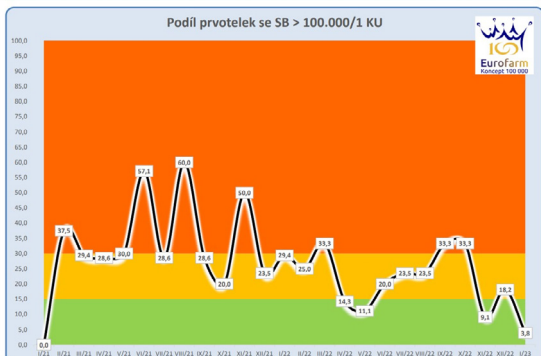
Podíl prvotelek se SB > 100.000/1 KU

Eurofarm
Koncept 100 000

100,0
95,0
90,0
85,0
80,0
75,0
70,0
65,0
60,0
55,0
50,0
45,0
40,0
35,0
30,0
25,0
20,0
15,0
10,0
5,0
0,0

0,0
37,5
29,4
28,6
30,0
57,1
28,6
60,0
28,6
20,0
50,0
23,5
29,4
25,0
33,3
14,3
11,1
20,0
23,5
23,5
33,3
33,3
9,1
18,2
3,8

I/21 II/21 III/21 IV/21 V/21 VI/21 VII/21 VIII/21 IX/21 X/21 XI/21 XII/21 I/22 II/22 III/22 IV/22 V/22 VI/22 VII/22 VIII/22 IX/22 X/22 XI/22 XII/22 I/23